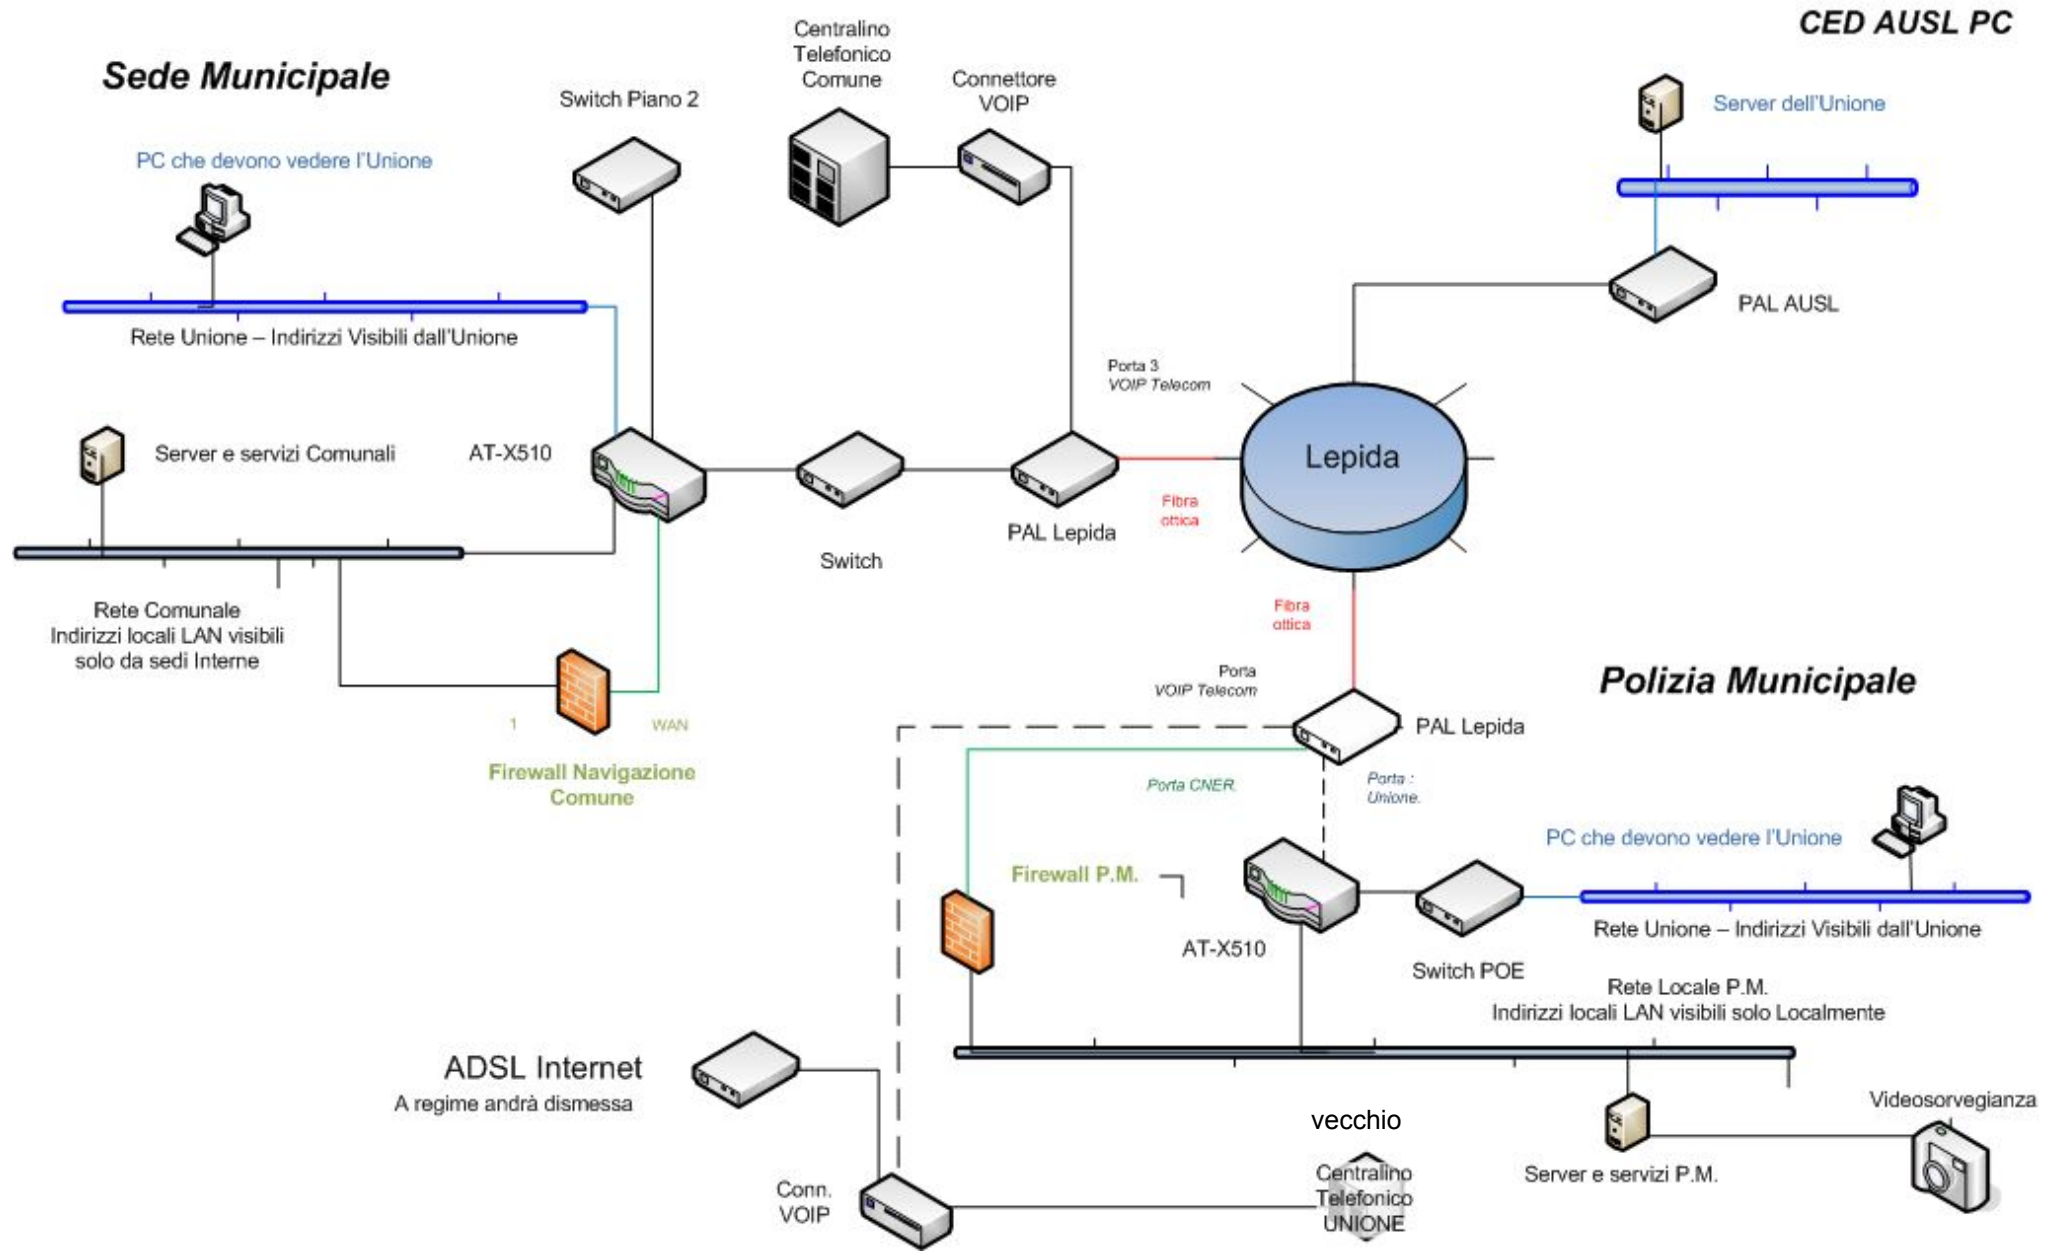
CED AUSL PC

Sede Municipale

Centralino Telefonico Comune

Connettore VOIP

Switch Piano 2

Server dell'Unione

PC che devono vedere l'Unione

Rete Unione – Indirizzi Visibili dall'Unione

PAL AUSL

Porta 3
VOIP Telecom

Server e servizi Comunali

AT-X510

Lepida

Switch

PAL Lepida

Fibra ottica

Rete Comunale
Indirizzi locali LAN visibili solo da sedi Interne

Fibra ottica

Porta
VOIP Telecom

Polizia Municipale

1

WAN

PAL Lepida

Firewall Navigazione Comune

Porta CNER

Porta : Unione.

PC che devono vedere l'Unione

Firewall P.M.

AT-X510

Switch POE

Rete Unione – Indirizzi Visibili dall'Unione

Rete Locale P.M.
Indirizzi locali LAN visibili solo Localmente

ADSL Internet
A regime andrà dismessa

vecchio

Videosorvegianza

Centralino Telefonico UNIONE

Server e servizi P.M.

Conn. VOIP